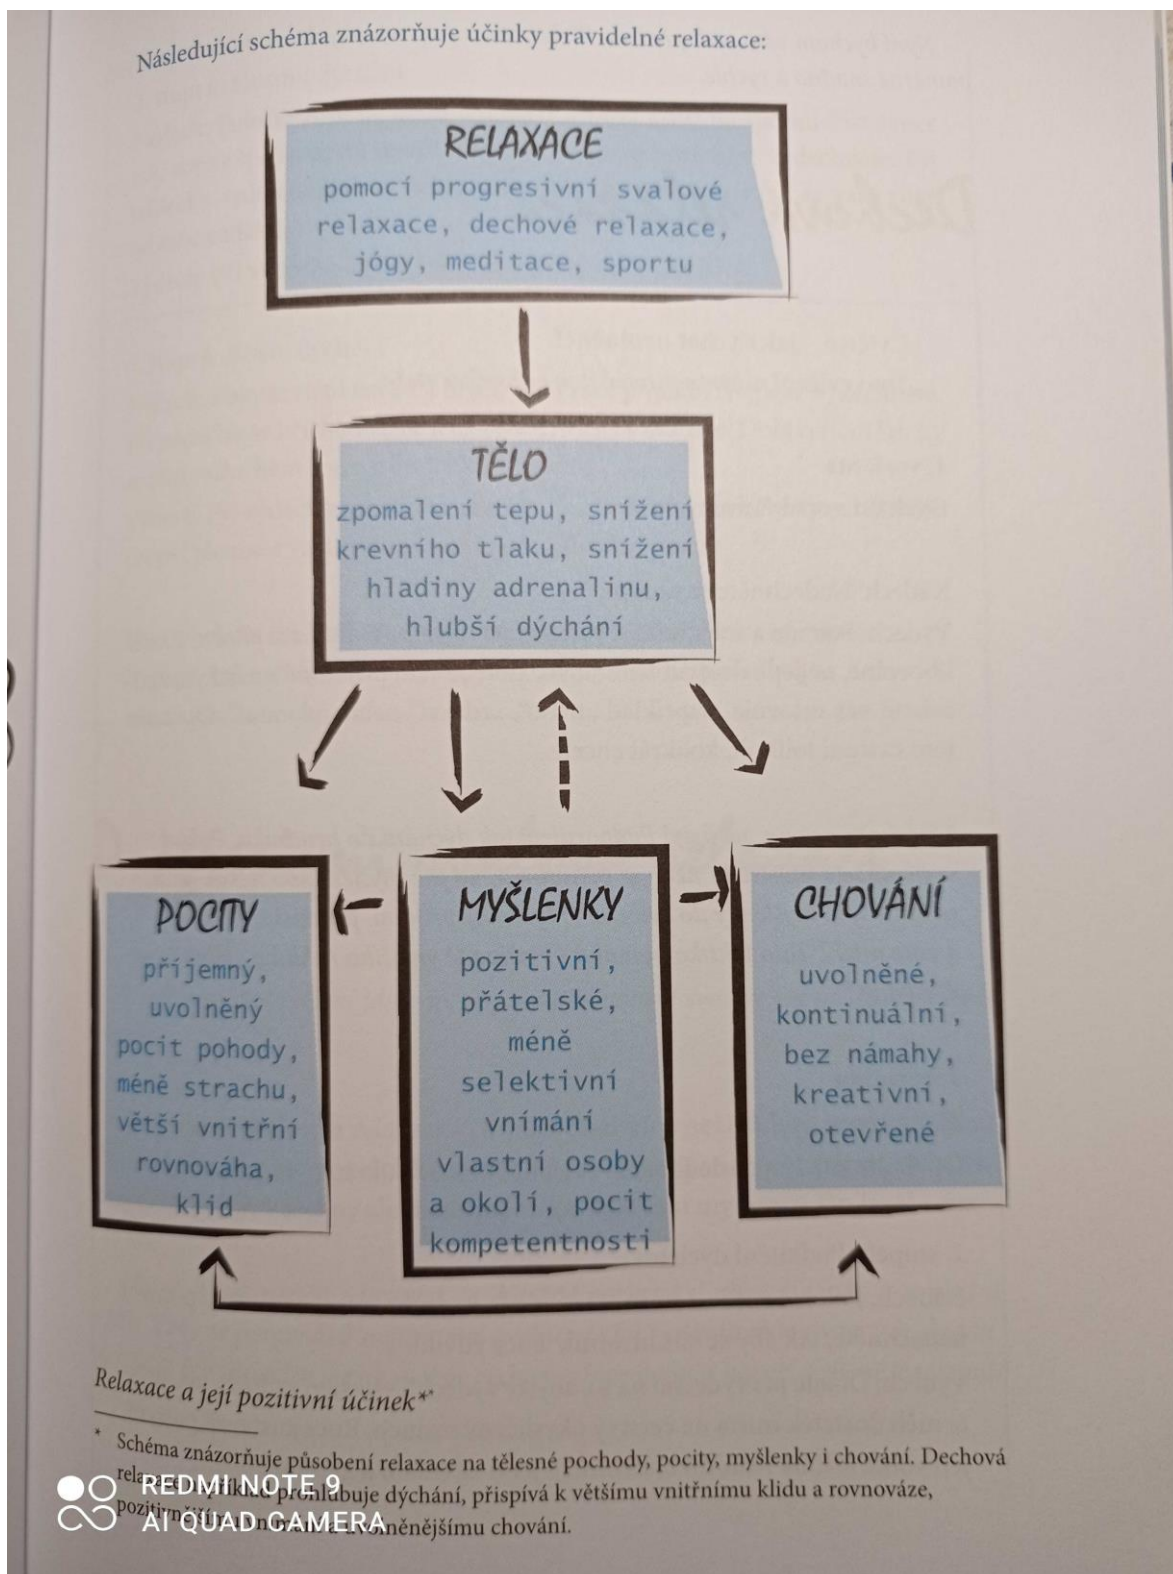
Následující schéma znázorňuje účinky pravidelné relaxace:

RELAXACE
pomocí progresivní svalové relaxace, dechové relaxace, jógy, meditace, sportu

TĚLO
zpomalení tepu, snížení krevního tlaku, snížení hladiny adrenalinu, hlubší dýchání

POCITY
příjemný, uvolněný pocit pohody, méně strachu, větší vnitřní rovnováha, klid

MYŠLENKY
pozitivní, přátelské, méně selektivní vnímání vlastní osoby a okolí, pocit kompetentnosti

CHOVÁNÍ
uvolněné, kontinuální, bez námahy, kreativní, otevřené

Relaxace a její pozitivní účinek*

* Schéma znázorňuje působení relaxace na tělesné pochody, pocity, myšlenky i chování. Dechová rela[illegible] prohlubuje dýchání, přispívá k většímu vnitřnímu klidu a rovnováze, pozitiv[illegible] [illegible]něnějšímu chování.

REDMI NOTE 9
AI QUAD CAMERA